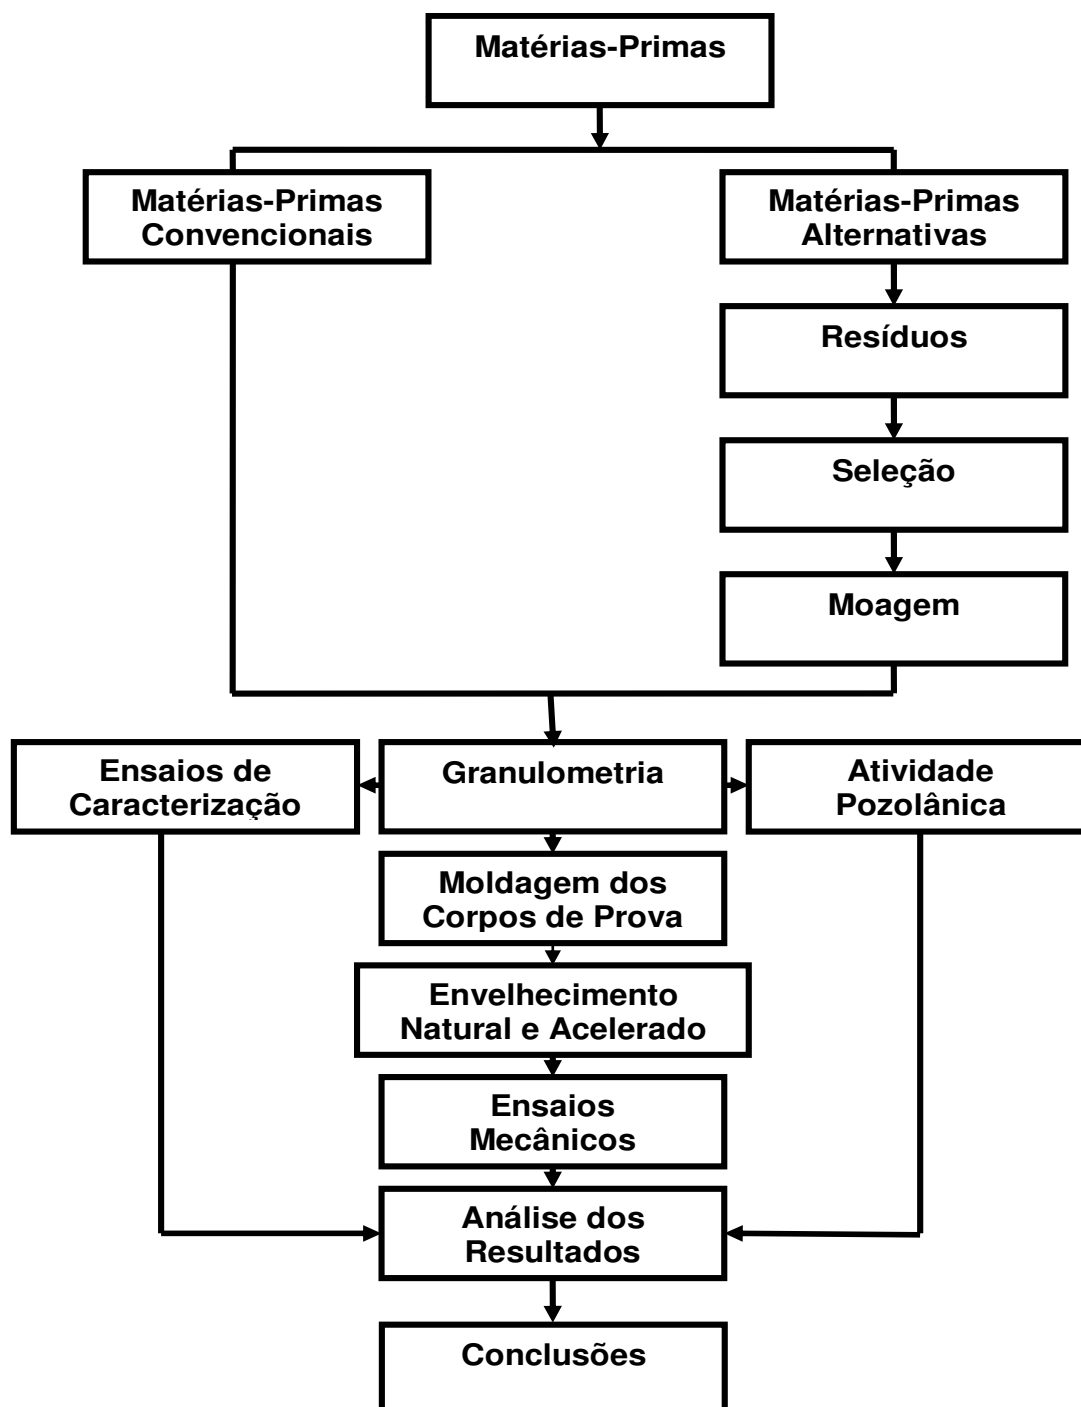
Matérias-Primas

Matérias-Primas Convencionais

Matérias-Primas Alternativas

Resíduos

Seleção

Moagem

Ensaios de Caracterização

Granulometria

Atividade Pozolânica

Moldagem dos Corpos de Prova

Envelhecimento Natural e Acelerado

Ensaios Mecânicos

Análise dos Resultados

Conclusões